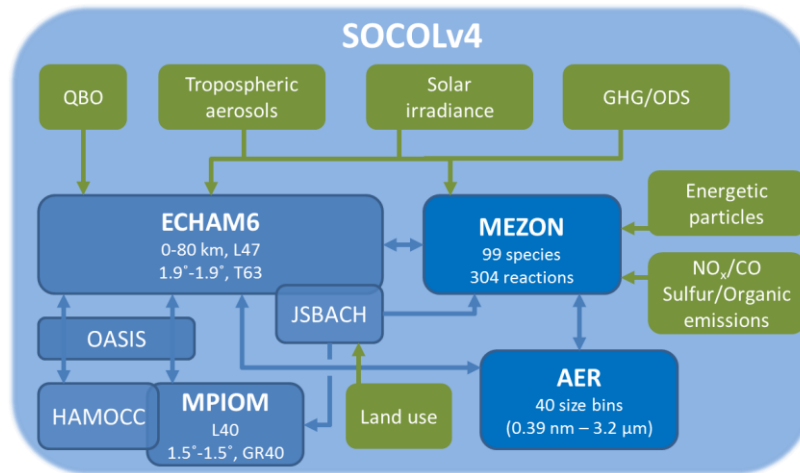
SOCOLv4

QBO

Tropospheric aerosols

Solar irradiance

GHG/ODS

ECHAM6
0-80 km, L47
1.9˚-1.9˚, T63

MEZON
99 species
304 reactions

Energetic particles

$NO_x$/CO
Sulfur/Organic emissions

JSBACH

OASIS

HAMOCC

MPIOM
L40
1.5˚-1.5˚, GR40

Land use

AER
40 size bins
(0.39 nm – 3.2 μm)